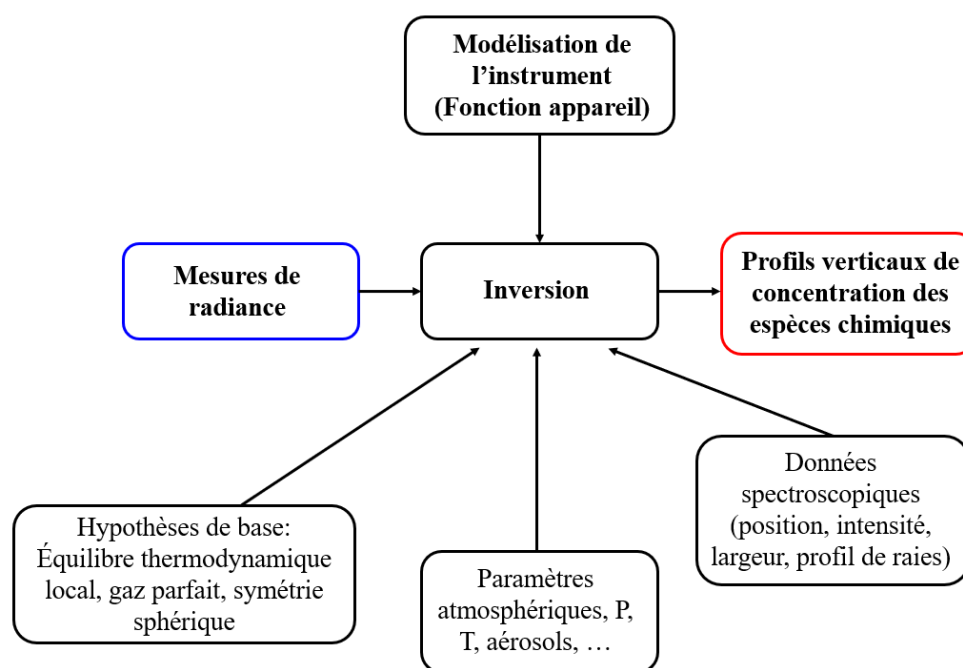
Modélisation de l'instrument (Fonction appareil)

Mesures de radiance

Inversion

Profils verticaux de concentration des espèces chimiques

Hypothèses de base: Équilibre thermodynamique local, gaz parfait, symétrie sphérique

Paramètres atmosphériques, P, T, aérosols, …

Données spectroscopiques (position, intensité, largeur, profil de raies)